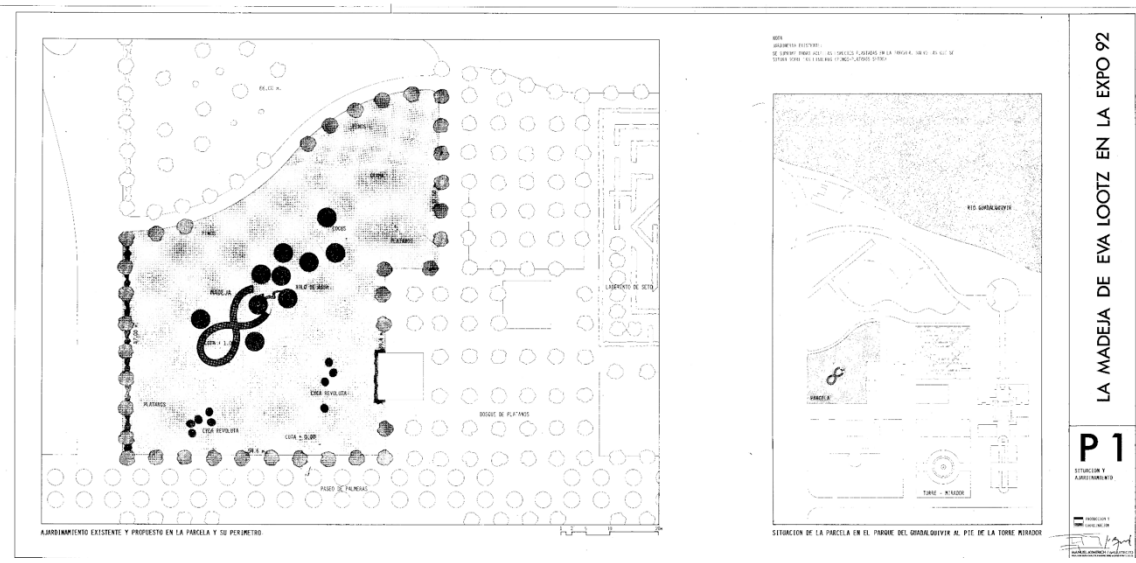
OLIVOS A.

PINOS

NARANJOS

PINOS

COCOS

PLATANOS

MADEJA

HILO DE ABDN

LABERINTO DE SETO

COCA REVOLUTA

PLATANOS

COCA REVOLUTA

BOSQUE DE PLATANOS

PASEO DE PALMERAS

AJARDINAMIENTO EXISTENTE Y PROPUESTO EN LA PARCELA Y SU PERIMETRO

NOTA
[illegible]

RIO GUADALQUIVIR

PARCELA

TORRE - MIRADOR

SITUACION DE LA PARCELA EN EL PARQUE DEL GUADALQUIVIR AL PIE DE LA TORRE MIRADOR

LA MADEJA DE EVA LOOTZ EN LA EXPO 92

P 1

SITUACION Y AJARDINAMIENTO

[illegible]